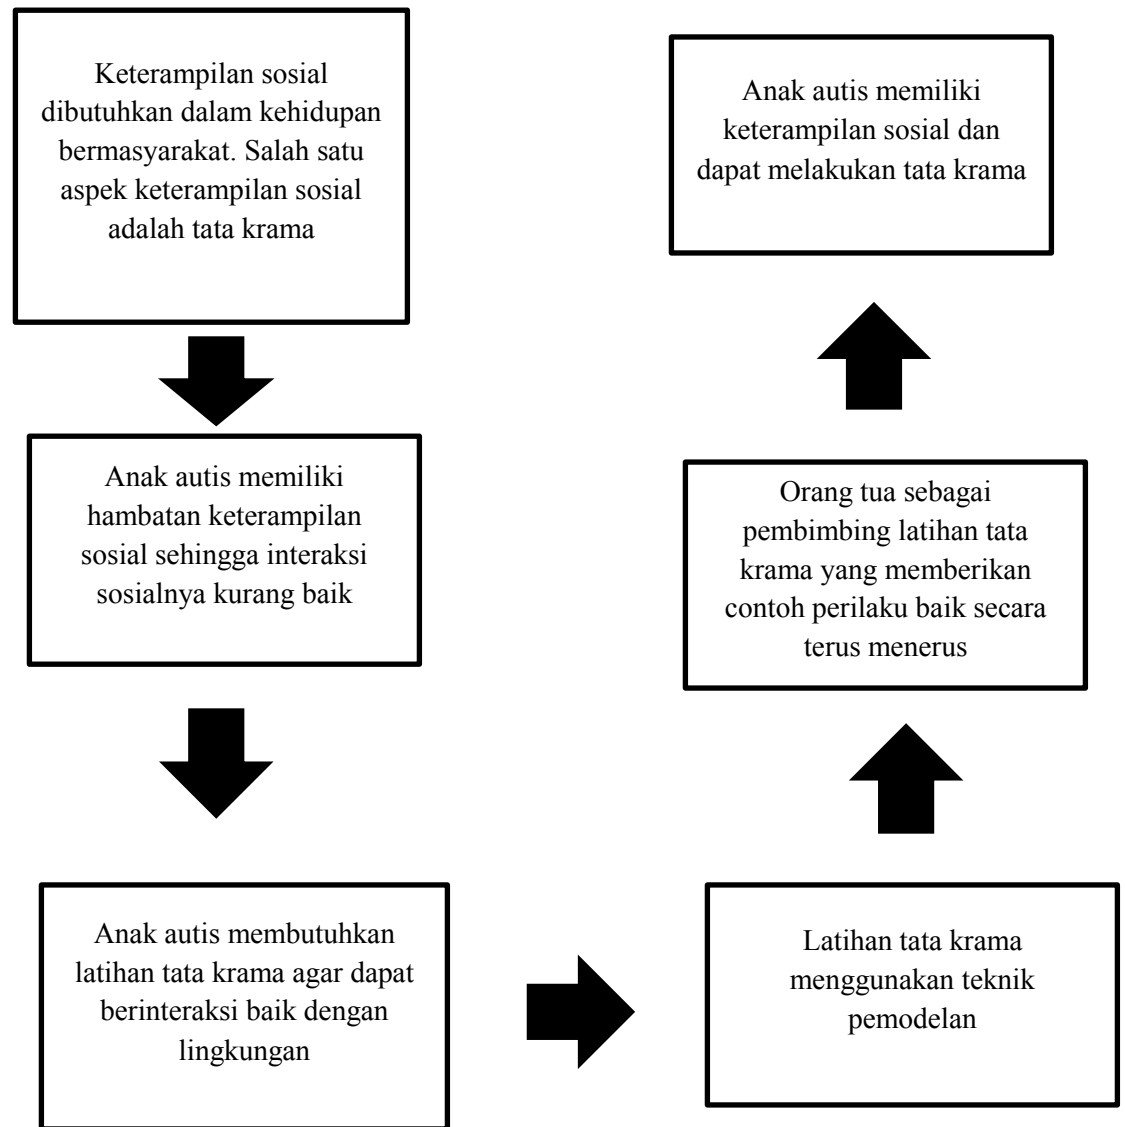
Keterampilan sosial dibutuhkan dalam kehidupan bermasyarakat. Salah satu aspek keterampilan sosial adalah tata krama

Anak autis memiliki hambatan keterampilan sosial sehingga interaksi sosialnya kurang baik

Anak autis membutuhkan latihan tata krama agar dapat berinteraksi baik dengan lingkungan

Latihan tata krama menggunakan teknik pemodelan

Orang tua sebagai pembimbing latihan tata krama yang memberikan contoh perilaku baik secara terus menerus

Anak autis memiliki keterampilan sosial dan dapat melakukan tata krama